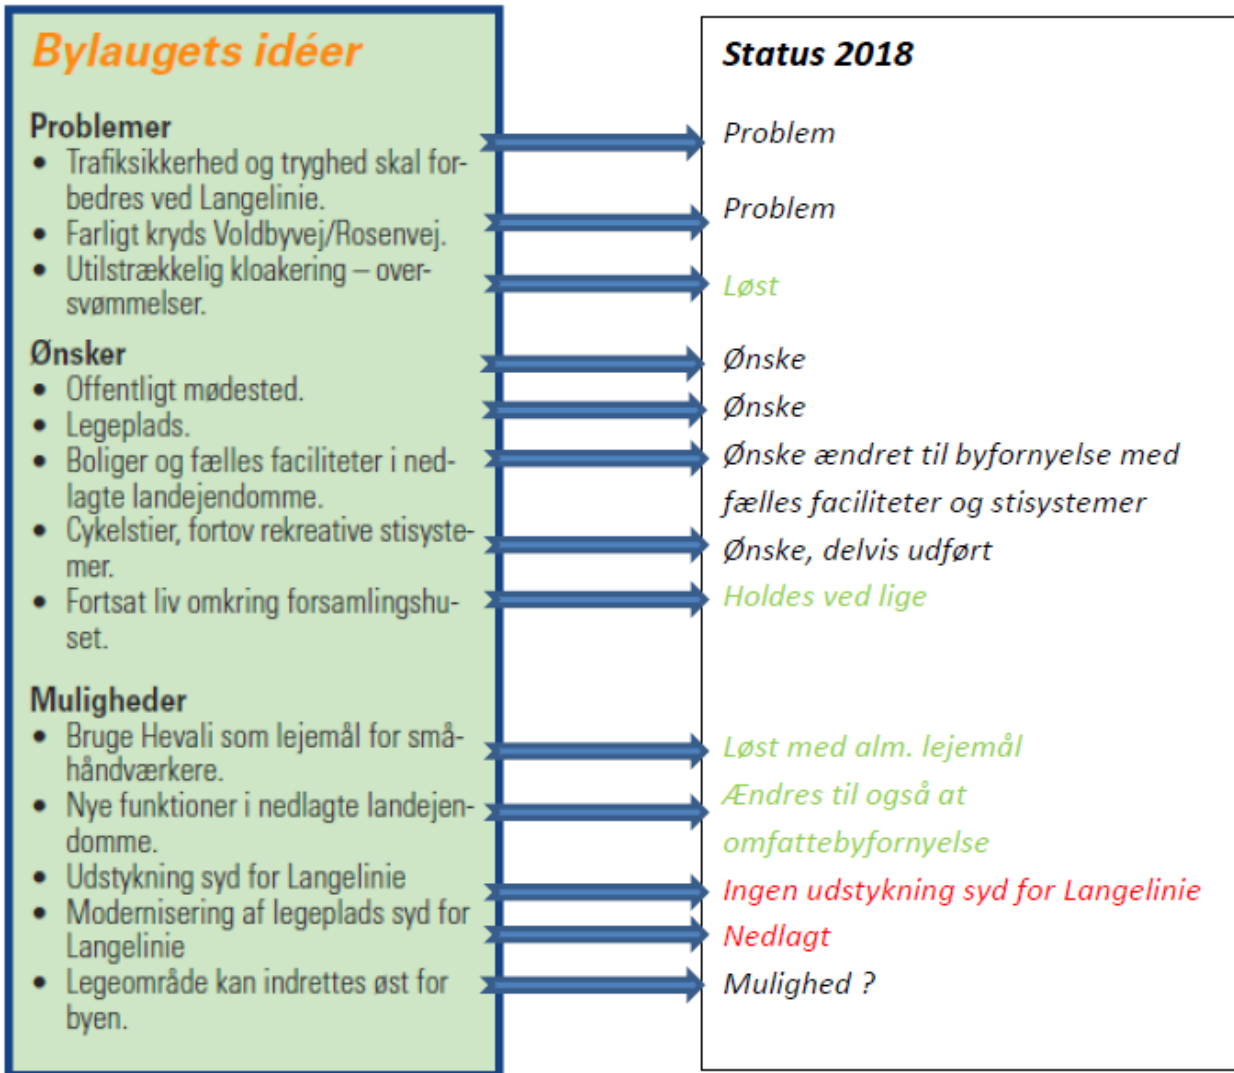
Bylaugets idéer

Problemer
- Trafiksikkerhed og tryghed skal forbedres ved Langelinie.
- Farligt kryds Voldbyvej/Rosenvej.
- Utilstrækkelig kloakering – oversvømmelser.

Ønsker
- Offentligt mødested.
- Legeplads.
- Boliger og fælles faciliteter i nedlagte landejendomme.
- Cykelstier, fortov rekreative stisystemer.
- Fortsat liv omkring forsamlingshuset.

Muligheder
- Bruge Hevali som lejemål for småhåndværkere.
- Nye funktioner i nedlagte landejendomme.
- Udstykning syd for Langelinie
- Modernisering af legeplads syd for Langelinie
- Legeområde kan indrettes øst for byen.

Status 2018

Problem

Problem

Løst

Ønske

Ønske

Ønske ændret til byfornyelse med fælles faciliteter og stisystemer

Ønske, delvis udført

Holdes ved lige

Løst med alm. lejemål

Ændres til også at omfattebyfornyelse

Ingen udstykning syd for Langelinie

Nedlagt

Mulighed ?